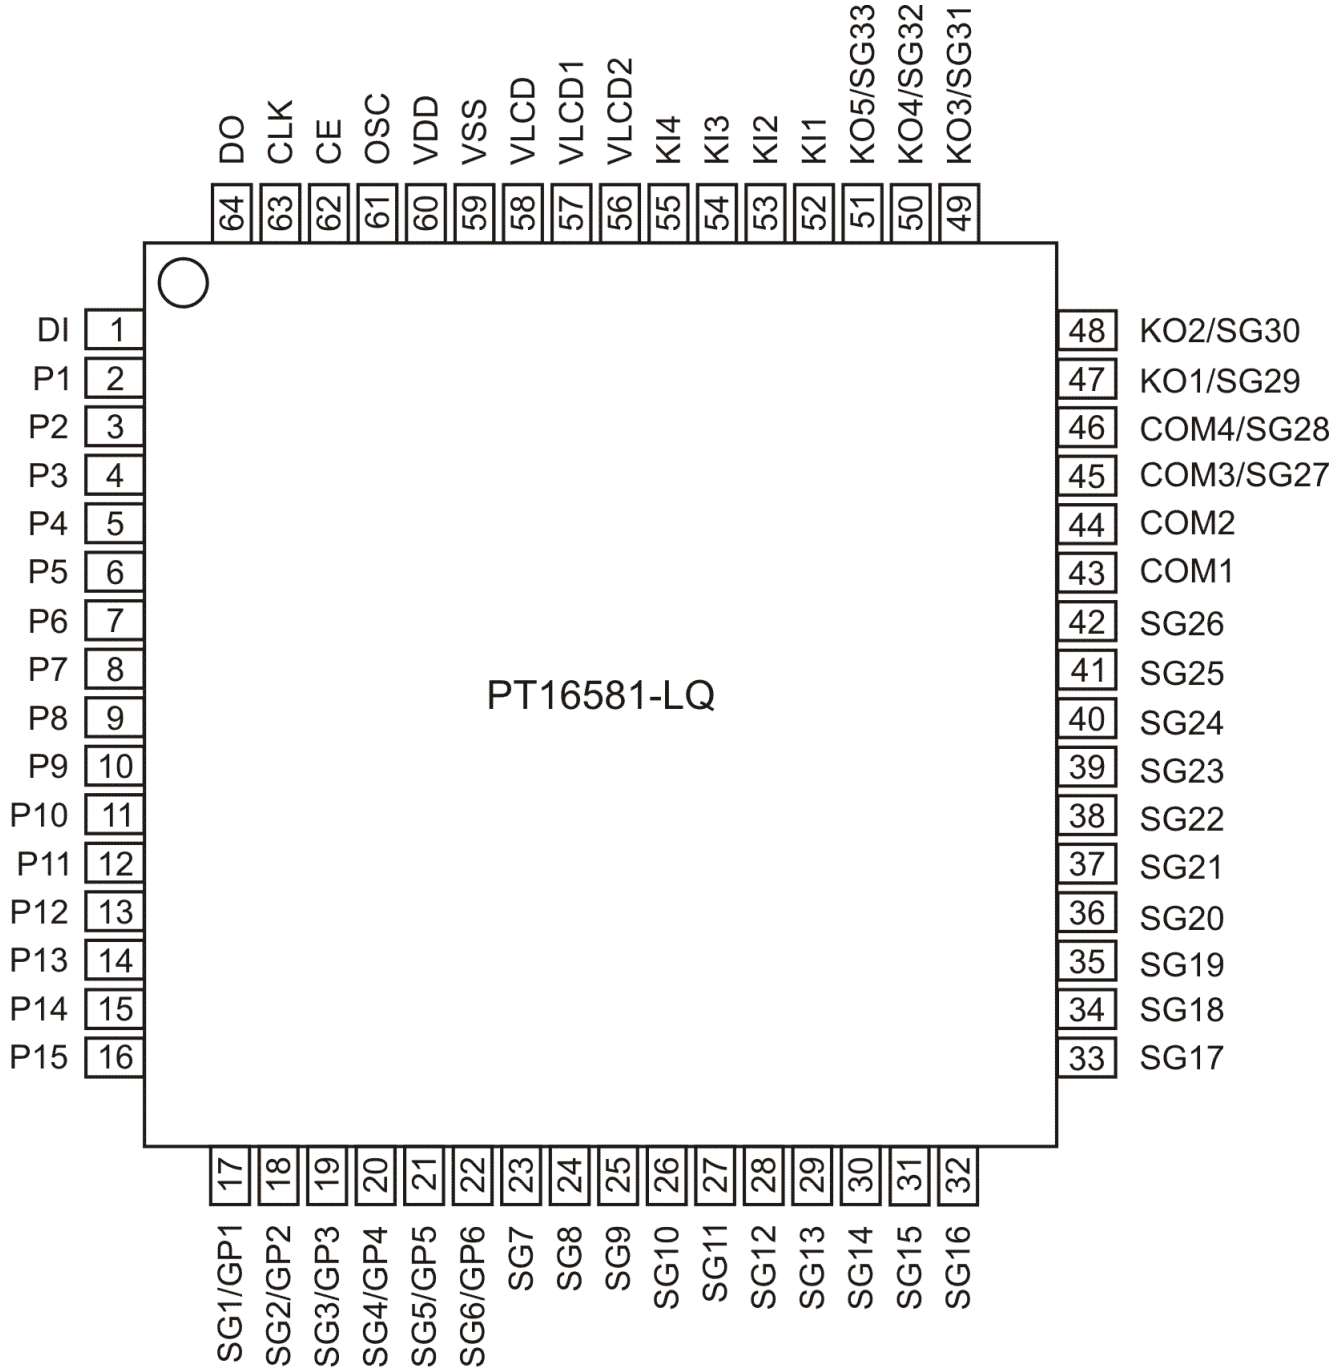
DO CLK CE OSC VDD VSS VLCD VLCD1 VLCD2 KI4 KI3 KI2 KI1 KO5/SG33 KO4/SG32 KO3/SG31

64 63 62 61 60 59 58 57 56 55 54 53 52 51 50 49

DI 1
P1 2
P2 3
P3 4
P4 5
P5 6
P6 7
P7 8
P8 9
P9 10
P10 11
P11 12
P12 13
P13 14
P14 15
P15 16

48 KO2/SG30
47 KO1/SG29
46 COM4/SG28
45 COM3/SG27
44 COM2
43 COM1
42 SG26
41 SG25
40 SG24
39 SG23
38 SG22
37 SG21
36 SG20
35 SG19
34 SG18
33 SG17

PT16581-LQ

17 18 19 20 21 22 23 24 25 26 27 28 29 30 31 32

SG1/GP1 SG2/GP2 SG3/GP3 SG4/GP4 SG5/GP5 SG6/GP6 SG7 SG8 SG9 SG10 SG11 SG12 SG13 SG14 SG15 SG16